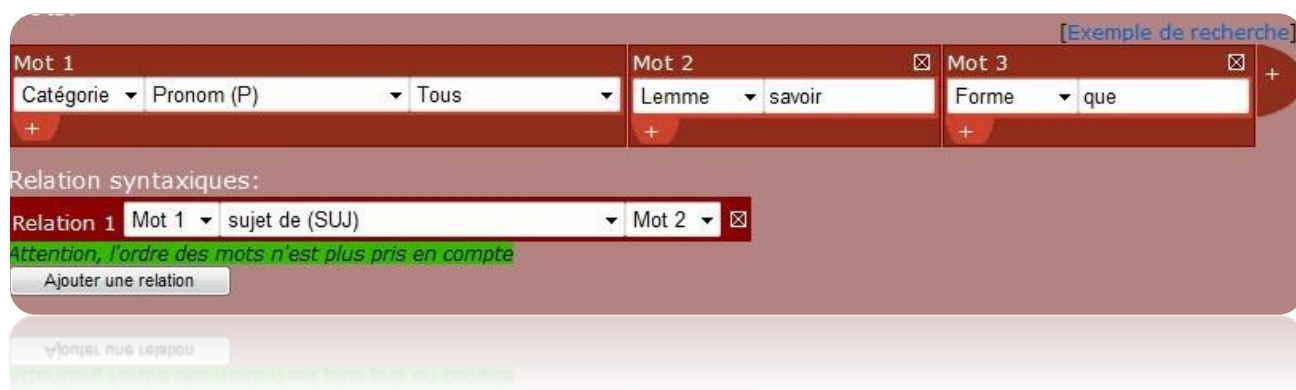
[Exemple de recherche]

Mot 1
Catégorie ▾ Pronom (P) ▾ Tous ▾
+

Mot 2 ⊠
Lemme ▾ savoir
+

Mot 3 ⊠
Forme ▾ que
+

+

Relation syntaxiques:

Relation 1 Mot 1 ▾ sujet de (SUJ) ▾ Mot 2 ▾ ⊠

Attention, l'ordre des mots n'est plus pris en compte

Ajouter une relation